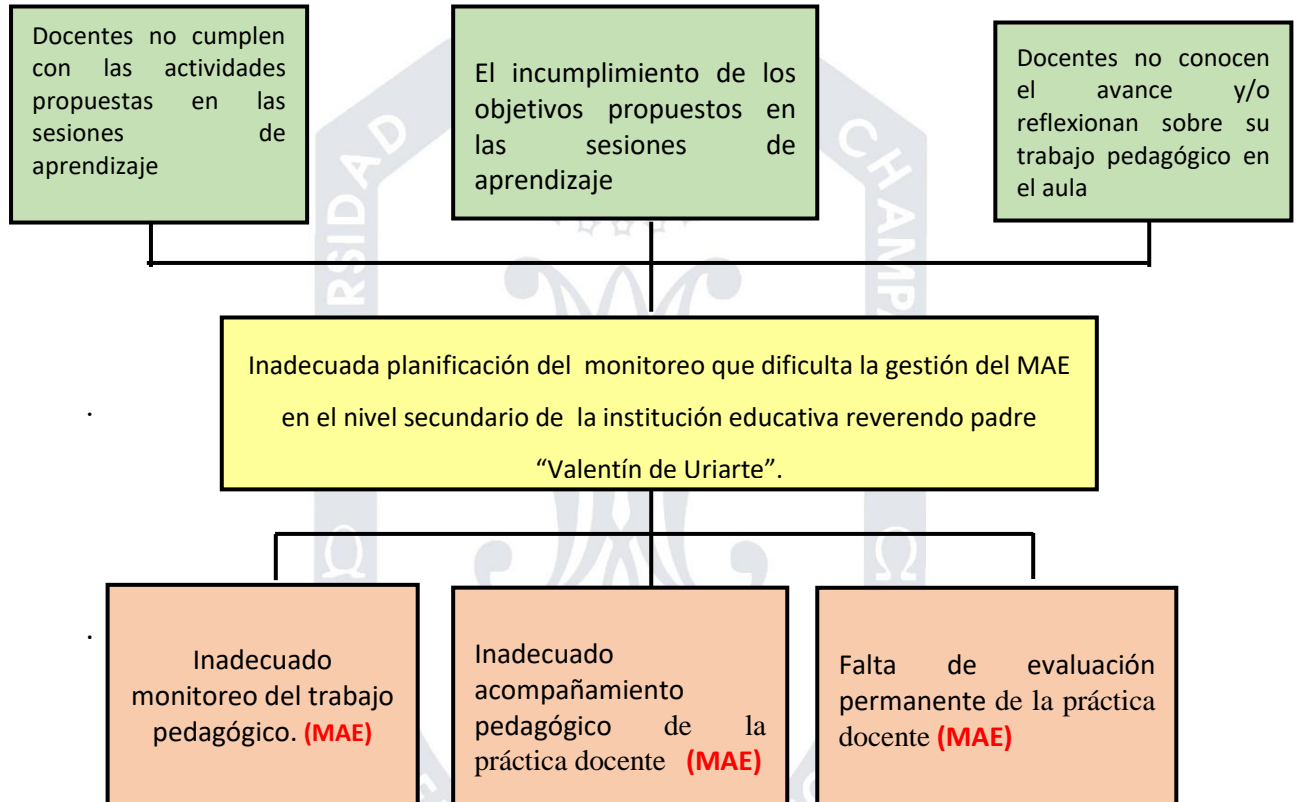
Docentes no cumplen con las actividades propuestas en las sesiones de aprendizaje

El incumplimiento de los objetivos propuestos en las sesiones de aprendizaje

Docentes no conocen el avance y/o reflexionan sobre su trabajo pedagógico en el aula

Inadecuada planificación del monitoreo que dificulta la gestión del MAE en el nivel secundario de la institución educativa reverendo padre "Valentín de Uriarte".

Inadecuado monitoreo del trabajo pedagógico. (MAE)

Inadecuado acompañamiento pedagógico de la práctica docente (MAE)

Falta de evaluación permanente de la práctica docente (MAE)